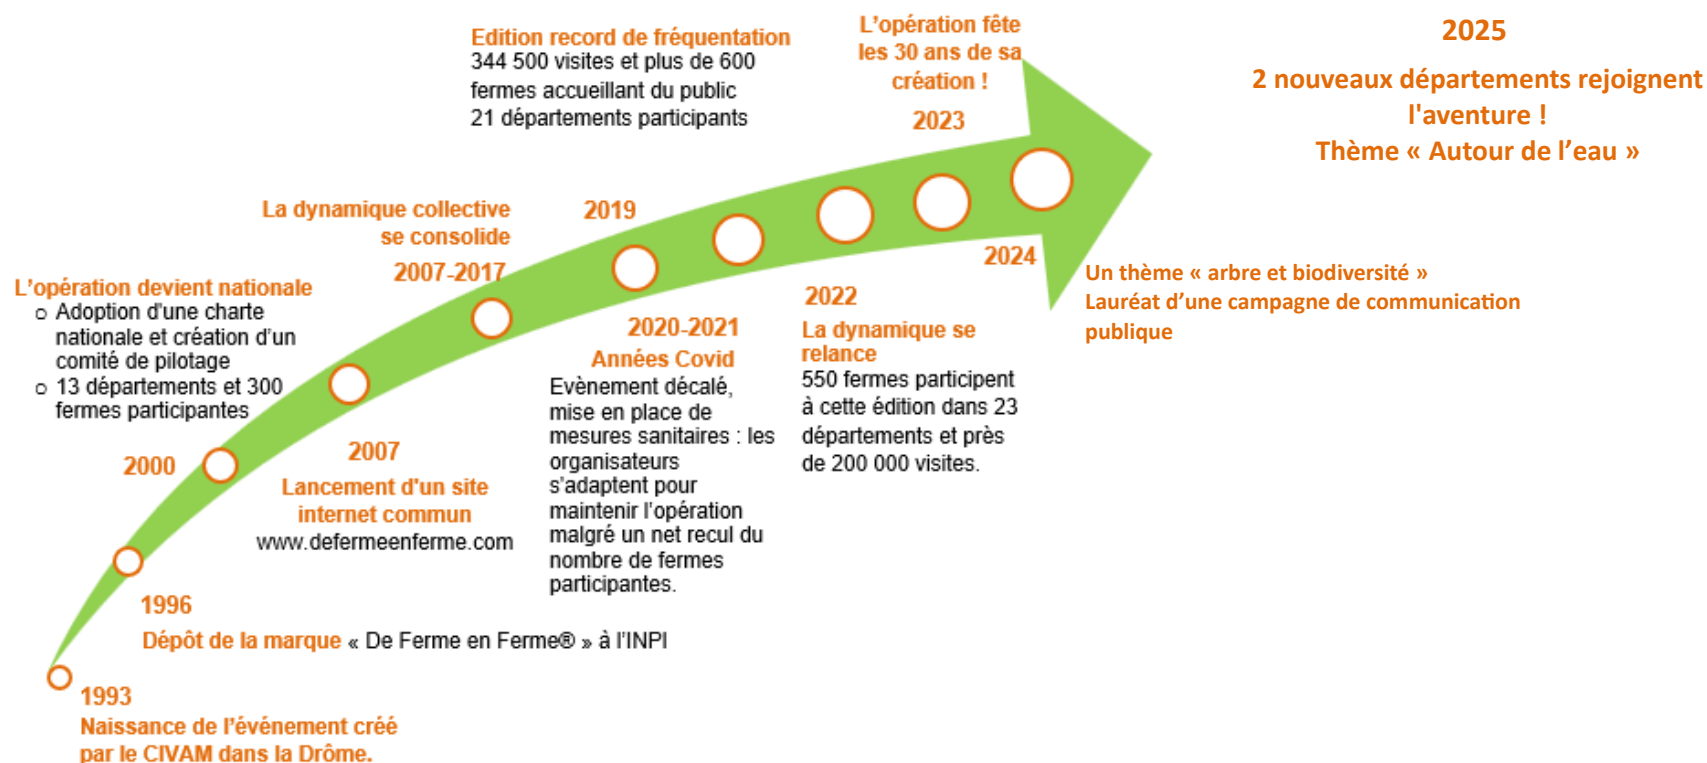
1993
Naissance de l'événement créé par le CIVAM dans la Drôme.

1996
Dépôt de la marque « De Ferme en Ferme® » à l'INPI

2000
L'opération devient nationale
- Adoption d'une charte nationale et création d'un comité de pilotage
- 13 départements et 300 fermes participantes

2007
Lancement d'un site internet commun
www.defermeenferme.com

2007-2017
La dynamique collective se consolide

2019
Edition record de fréquentation
344 500 visites et plus de 600 fermes accueillant du public
21 départements participants

2020-2021
Années Covid
Evènement décalé, mise en place de mesures sanitaires : les organisateurs s'adaptent pour maintenir l'opération malgré un net recul du nombre de fermes participantes.

2022
La dynamique se relance
550 fermes participent à cette édition dans 23 départements et près de 200 000 visites.

2023
L'opération fête les 30 ans de sa création !

2024
Un thème « arbre et biodiversité »
Lauréat d'une campagne de communication publique

2025
2 nouveaux départements rejoignent l'aventure !
Thème « Autour de l'eau »